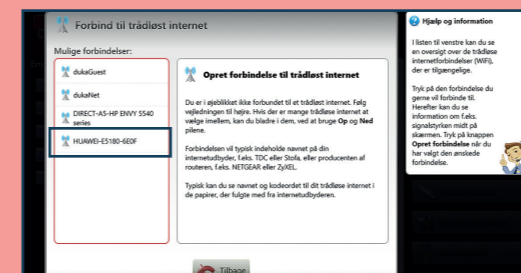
Forbind til trådløst internet

Mulige forbindelser:

dukaGuest

dukaNet

DIRECT-AS-HP ENVY 5540 series

HUAWEI-E5180-6E0F

Opret forbindelse til trådløst internet

Du er i øjeblikket ikke forbundet til et trådløst internet. Følg vejledningen til højre. Hvis der er mange trådløse internet at vælge imellem, kan du bladre i dem, ved at bruge Op og Ned pilene.

Forbindelsen vil typisk indeholde navnet på din internetudbyder, f.eks. TDC eller Stofa, eller producenten af routeren, f.eks. NETGEAR eller ZyXEL.

Typisk kan du se navnet og kodeordet til dit trådløse internet i de papirer, der fulgte med fra internetudbyderen.

Tilbage

Hjælp og information

I listen til venstre kan du se en oversigt over de trådløse internetforbindelser (WiFi), der er tilgængelige.

Tryk på den forbindelse du gerne vil forbinde til. Herefter kan du se information om f.eks. signalstyrken midt på skærmen. Tryk på knappen Opret forbindelse når du har valgt den ønskede forbindelse.